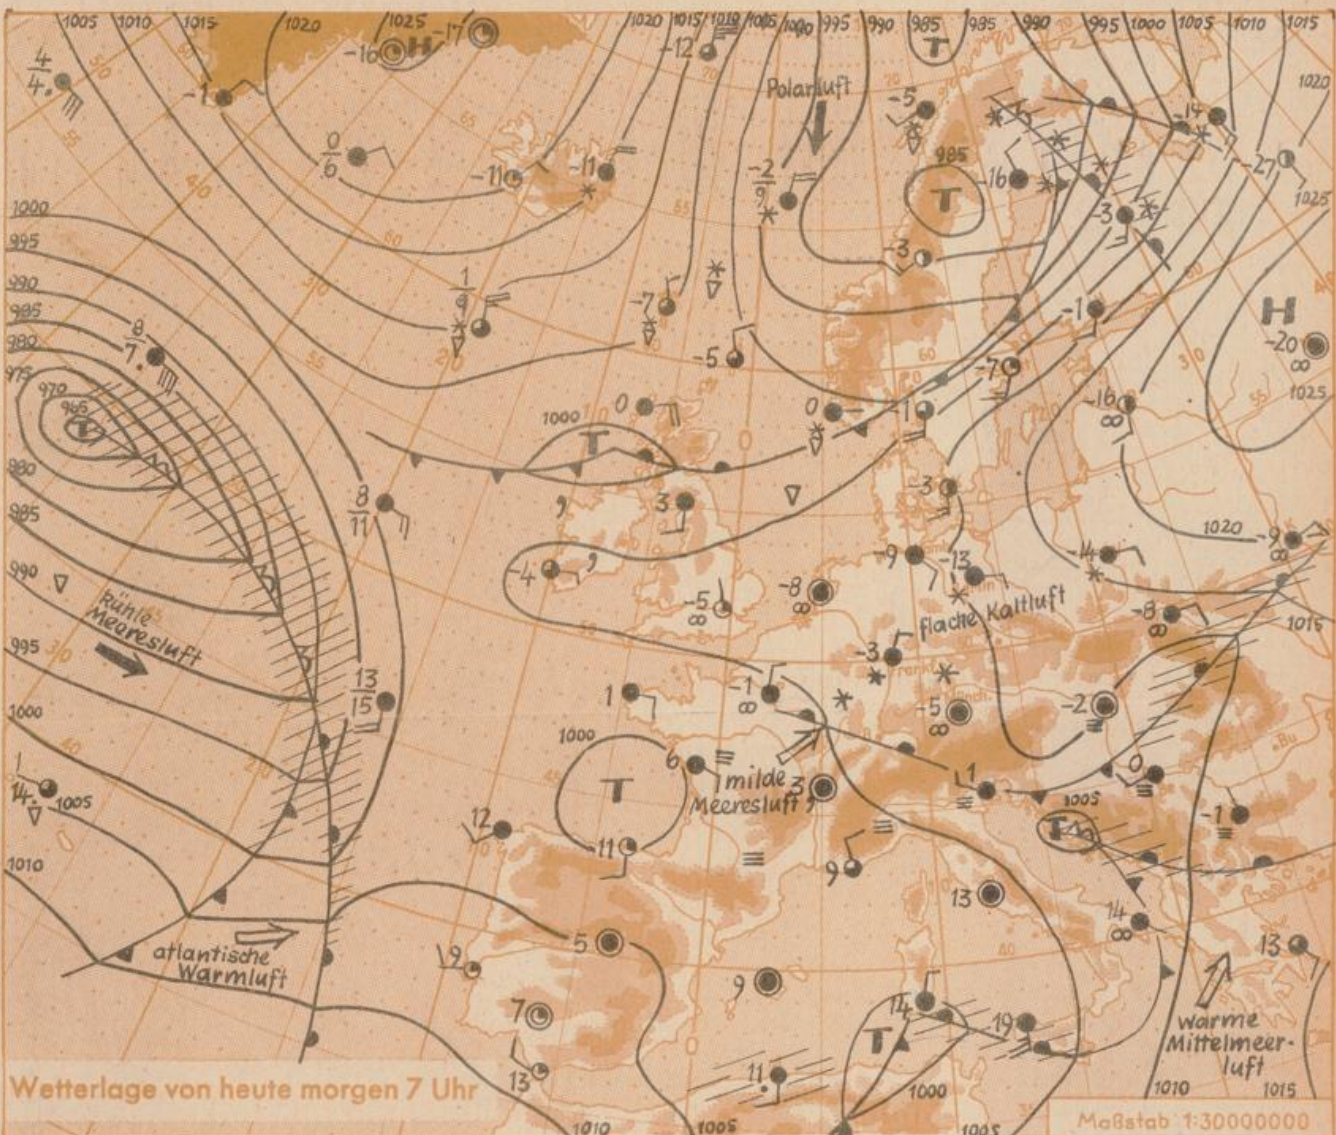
1005 1010 1015 1020 1025 1020 1015 1010 1005 1000 995 990 985 985 990 995 1000 1005 1010 1015

H -16 -17 -12 T

Polarluft

4
4

-1

0
6

-11 -11

-2
9

-5

985
T

-16

-14

-27

1020

1025

1000
995
990
985
980
975
970
965

T

-8
-7

1
9

-7

-5

-3

-1

H
-20

1025

-7

-16

1000

0

T

0

-1

-3

8
11

3

1020

-9

-9

-13

-14

-4

-8

-5

990

kühle Meeresluft

995

flache Kaltluft

-8

1015

-3

13
15

1

-1

-5

-2

1000

1000

6

T

milde Meeresluft

3

1

0

1005

T

-1

1

14

1005

12

1010

-11

9

13

14

atlantische Warmluft

5

9

13

9

7

14

-19

T

warme Mittelmeerluft

13

11

1000

1010

1015

Wetterlage von heute morgen 7 Uhr

1010 1005 1005

Maßstab 1:30000000